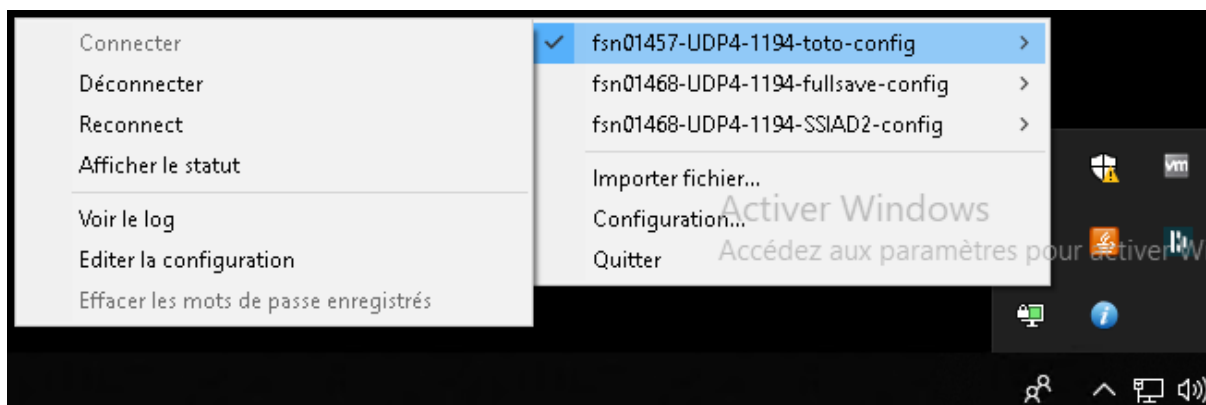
Connecter
Déconnecter
Reconnect
Afficher le statut
Voir le log
Editer la configuration
Effacer les mots de passe enregistrés

fsn01457-UDP4-1194-toto-config
fsn01468-UDP4-1194-fullsave-config
fsn01468-UDP4-1194-SSIAD2-config
Importer fichier...
Configuration...
Quitter

Activer Windows
Accédez aux paramètres pour activer W

vm